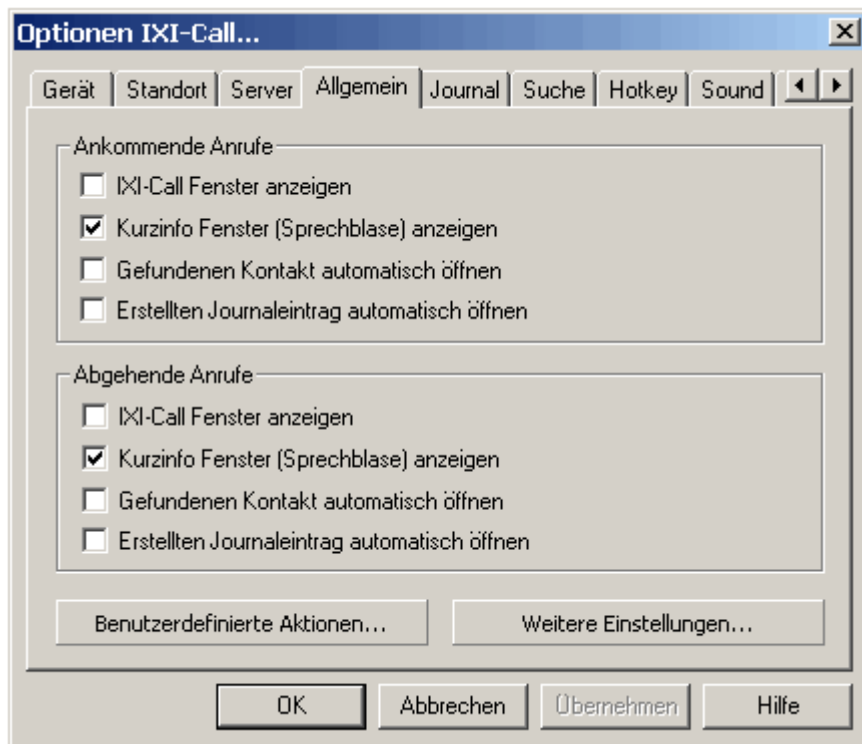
Optionen IXI-Call...

Gerät | Standort | Server | Allgemein | Journal | Suche | Hotkey | Sound

Ankommende Anrufe

IXI-Call Fenster anzeigen

Kurzinfo Fenster (Sprechblase) anzeigen

Gefundenen Kontakt automatisch öffnen

Erstellten Journaleintrag automatisch öffnen

Abgehende Anrufe

IXI-Call Fenster anzeigen

Kurzinfo Fenster (Sprechblase) anzeigen

Gefundenen Kontakt automatisch öffnen

Erstellten Journaleintrag automatisch öffnen

Benutzerdefinierte Aktionen...

Weitere Einstellungen...

OK

Abbrechen

Übernehmen

Hilfe